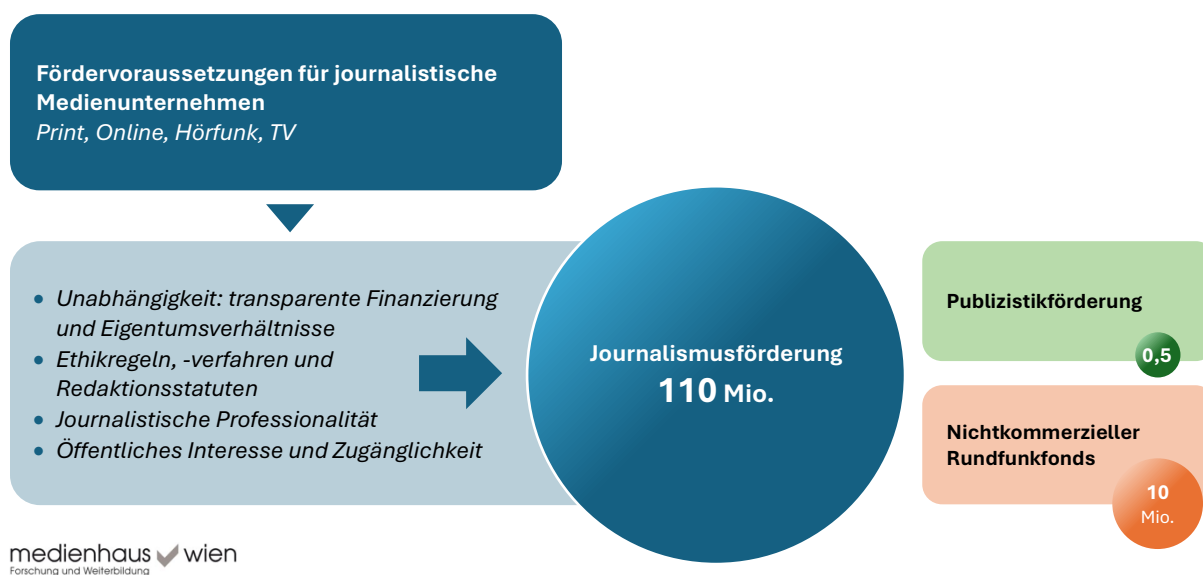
**Fördervoraussetzungen für journalistische Medienunternehmen**
*Print, Online, Hörfunk, TV*

- *Unabhängigkeit: transparente Finanzierung und Eigentumsverhältnisse*
- *Ethikregeln, -verfahren und Redaktionsstatuten*
- *Journalistische Professionalität*
- *Öffentliches Interesse und Zugänglichkeit*

Journalismusförderung
110 Mio.

Publizistikförderung
0,5

Nichtkommerzieller Rundfunkfonds
10 Mio.

medienhaus wien
Forschung und Weiterbildung